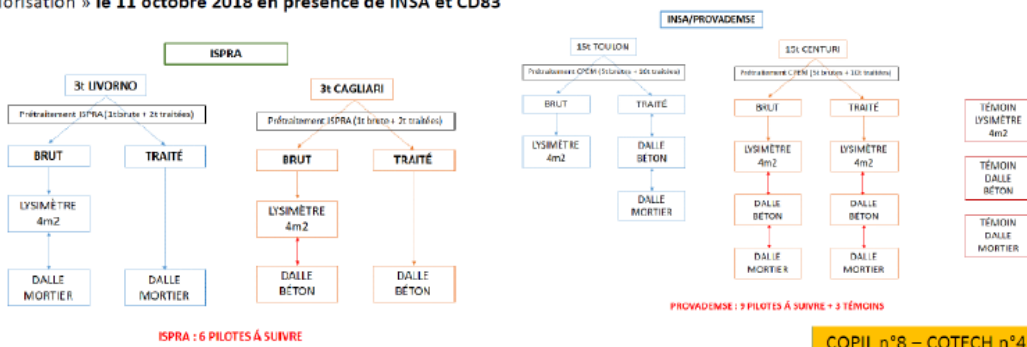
orisation » le 11 octobre 2018 en présence de INSA et CD83

ISPRA

3t LIVORNO

Prétraitement ISPRA (1t brute + 2t traitées)

BRUT

TRAITÉ

LYSIMÈTRE 4m2

DALLE MORTIER

DALLE MORTIER

3t CAGLIARI

Prétraitement ISPRA (1t brute + 2t traitées)

BRUT

TRAITÉ

LYSIMÈTRE 4m2

DALLE BÉTON

DALLE BÉTON

ISPRA : 6 PILOTES À SUIVRE

INSA/PROVADEMSE

15t TOULON

Prétraitement CPEM (5t brutes + 10t traitées)

BRUT

TRAITÉ

LYSIMÈTRE 4m2

DALLE BÉTON

DALLE MORTIER

15t CENTURI

Prétraitement CPEM (5t brutes + 10t traitées)

BRUT

TRAITÉ

LYSIMÈTRE 4m2

LYSIMÈTRE 4m2

DALLE BÉTON

DALLE BÉTON

DALLE MORTIER

DALLE MORTIER

TÉMOIN LYSIMÈTRE 4m2

TÉMOIN DALLE BÉTON

TÉMOIN DALLE MORTIER

PROVADEMSE : 9 PILOTES À SUIVRE + 3 TÉMOINS

COPIL n°8 – COTECH n°4